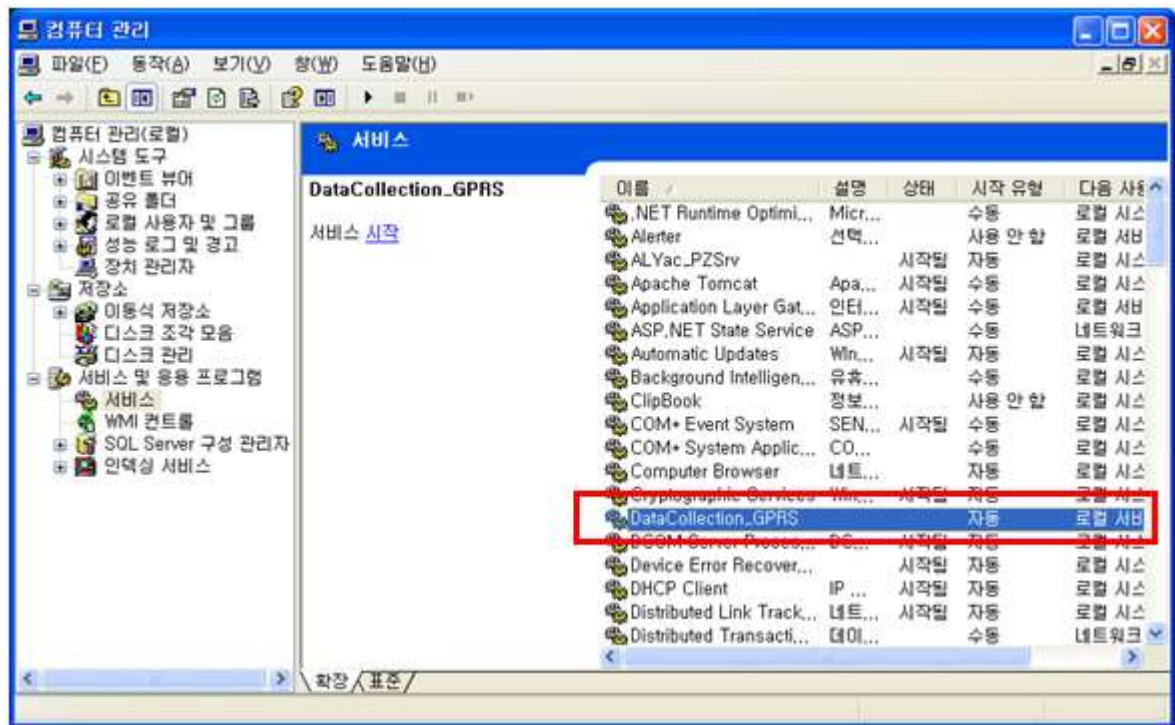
컴퓨터 관리

파일(F) 동작(A) 보기(V) 창(W) 도움말(H)

컴퓨터 관리(로컬)
시스템 도구
이벤트 뷰어
공유 폴더
로컬 사용자 및 그룹
성능 로그 및 경고
장치 관리자
저장소
이동식 저장소
디스크 조각 모음
디스크 관리
서비스 및 응용 프로그램
서비스
WMI 컨트롤
SQL Server 구성 관리자
인덱싱 서비스

서비스

DataCollection_GPRS

서비스 시작

| 이름 | 설명 | 상태 | 시작 유형 | 다음 사용 |
|---|---|---|---|---|
| .NET Runtime Optimi... | Micr... | | 수동 | 로컬 시스 |
| Alerter | 선택... | | 사용 안 함 | 로컬 서비 |
| ALYac_PZSrv | | 시작됨 | 자동 | 로컬 시스 |
| Apache Tomcat | Apa... | 시작됨 | 수동 | 로컬 시스 |
| Application Layer Gat... | 인터... | 시작됨 | 수동 | 로컬 서비 |
| ASP.NET State Service | ASP... | | 수동 | 네트워크 |
| Automatic Updates | Win... | 시작됨 | 자동 | 로컬 시스 |
| Background Intelligen... | 유휴... | | 수동 | 로컬 시스 |
| ClipBook | 정보... | | 사용 안 함 | 로컬 시스 |
| COM+ Event System | SEN... | 시작됨 | 수동 | 로컬 시스 |
| COM+ System Applic... | CO... | | 수동 | 로컬 시스 |
| Computer Browser | 네트... | | 자동 | 로컬 시스 |
| Cryptographic Services | Win... | 시작됨 | 자동 | 로컬 시스 |
| DataCollection_GPRS | | | 자동 | 로컬 서비 |
| DCOM Server Process... | DC... | 시작됨 | 자동 | 로컬 시스 |
| Device Error Recover... | | 시작됨 | 자동 | 로컬 시스 |
| DHCP Client | IP ... | 시작됨 | 자동 | 로컬 시스 |
| Distributed Link Track... | 네트... | 시작됨 | 자동 | 로컬 시스 |
| Distributed Transacti... | 데이... | | 수동 | 네트워크 |

확장 표준